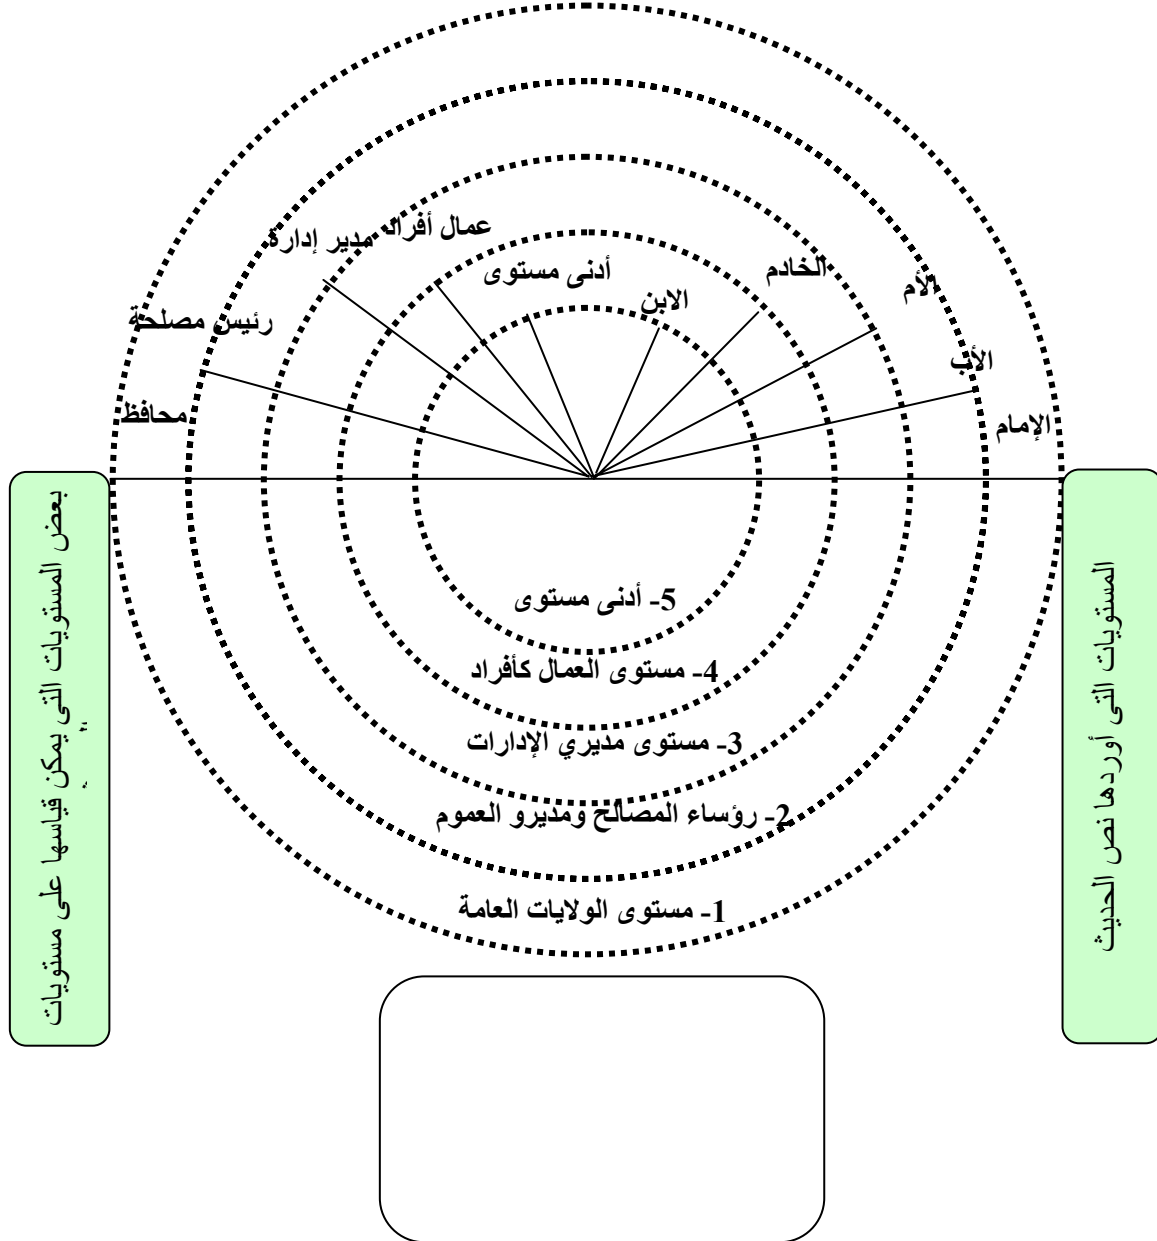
المستويات التي أوردها نص الحديث

الإمام

الأب

الأم

الخادم

الابن

أدنى مستوى

عمال أفراد مدير إدارة

رئيس مصلحة

محافظ

بعض المستويات التي يمكن قياسها على مستويات

5- أدنى مستوى

4- مستوى العمال كأفراد

3- مستوى مديري الإدارات

2- رؤساء المصالح ومديرو العموم

1- مستوى الولايات العامة